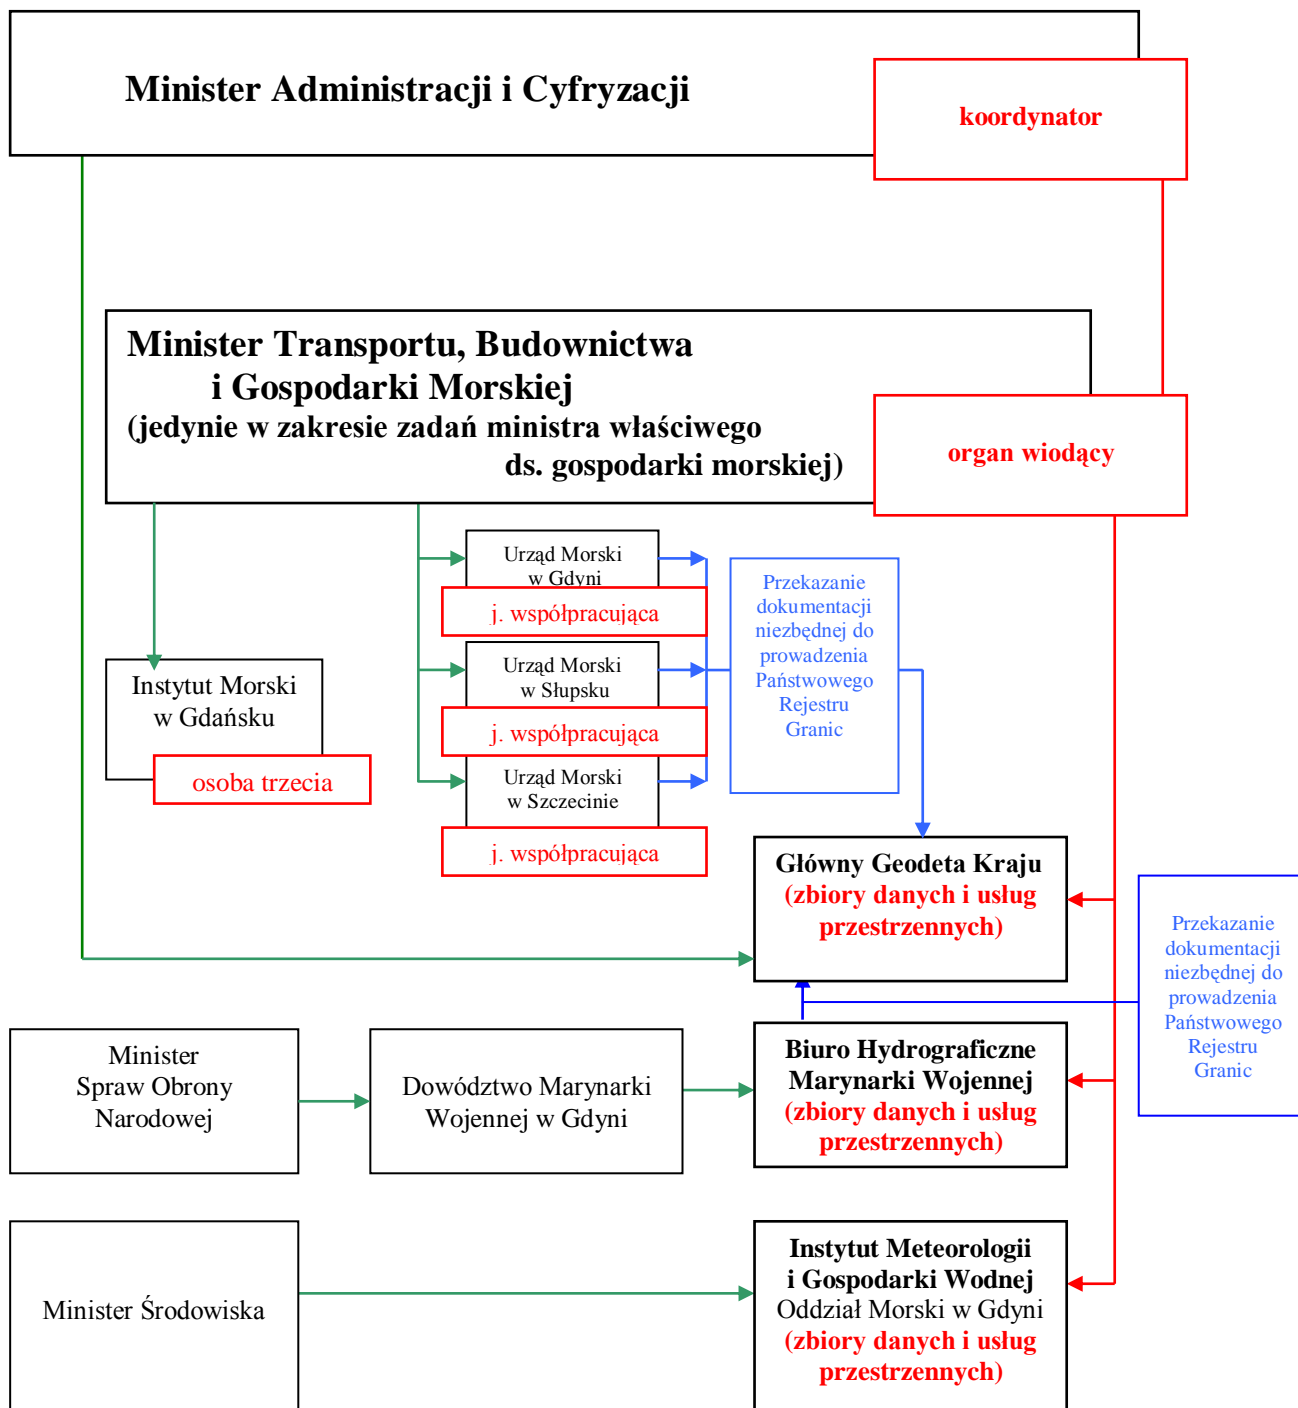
Minister Administracji i Cyfryzacji

koordynator

Minister Transportu, Budownictwa i Gospodarki Morskiej
(jedynie w zakresie zadań ministra właściwego ds. gospodarki morskiej)

organ wiodący

Urząd Morski w Gdyni

j. współpracująca

Urząd Morski w Słupsku

j. współpracująca

Urząd Morski w Szczecinie

j. współpracująca

Przekazanie dokumentacji niezbędnej do prowadzenia Państwowego Rejestru Granic

Instytut Morski w Gdańsku

osoba trzecia

Główny Geodeta Kraju (zbiory danych i usług przestrzennych)

Przekazanie dokumentacji niezbędnej do prowadzenia Państwowego Rejestru Granic

Minister Spraw Obrony Narodowej

Dowództwo Marynarki Wojennej w Gdyni

Biuro Hydrograficzne Marynarki Wojennej (zbiory danych i usług przestrzennych)

Minister Środowiska

Instytut Meteorologii i Gospodarki Wodnej Oddział Morski w Gdyni (zbiory danych i usług przestrzennych)